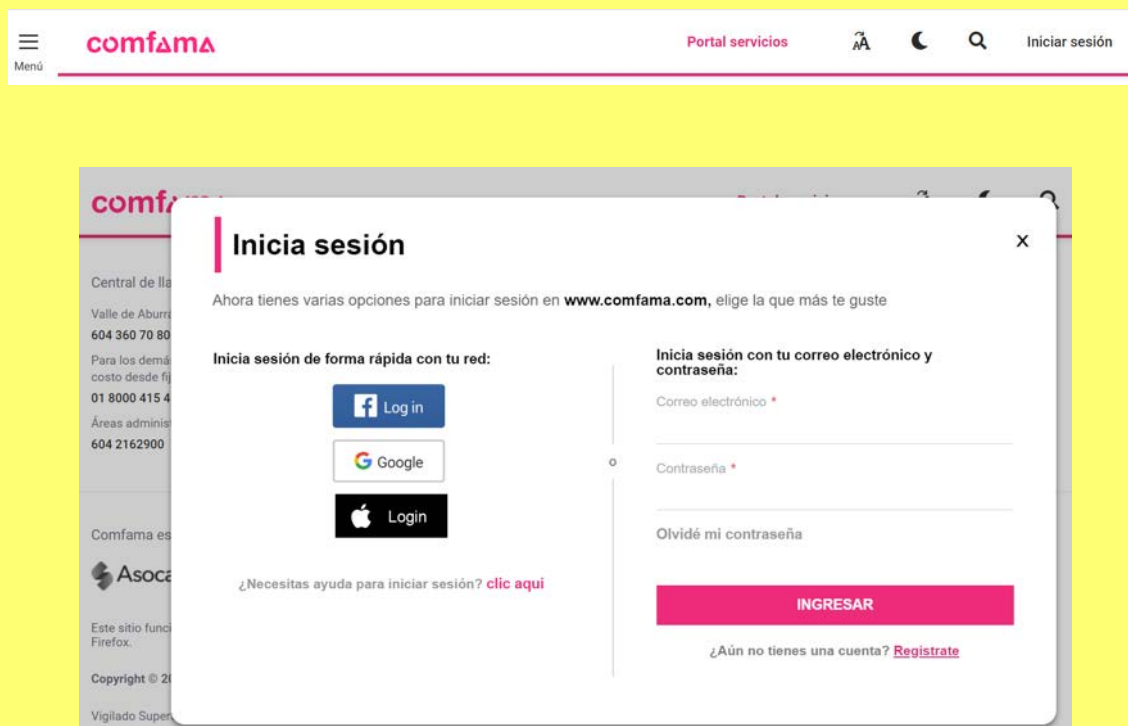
Menú

comfama

Portal servicios

Iniciar sesión

comf

Central de lla

Valle de Aburr

604 360 70 80

Para los demá costo desde fi

01 8000 415 4

Áreas adminis

604 2162900

Comfama es

Asoca

Este sitio func Firefox.

Copyright © 2

Vigilado Super

Inicia sesión

×

Ahora tienes varias opciones para iniciar sesión en **www.comfama.com,** elige la que más te guste

Inicia sesión de forma rápida con tu red:

Log in

Google

Login

¿Necesitas ayuda para iniciar sesión? clic aqui

o

Inicia sesión con tu correo electrónico y contraseña:

Correo electrónico *

Contraseña *

Olvidé mi contraseña

INGRESAR

¿Aún no tienes una cuenta? Registrate